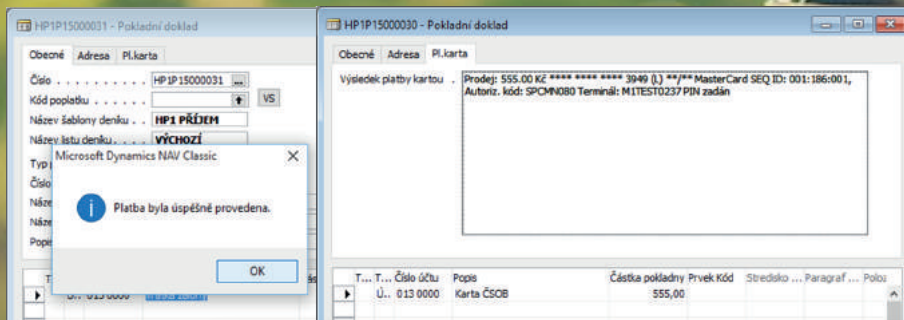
HP1P15000031 - Pokladní doklad

Obecné | Adresa | Pl.karta

Číslo . . . . . . . . . . HP1P15000031

Kód poplatku . . . . . .

VS

Název šablony deníku . . HP1 PŘÍJEM

Název listu deníku . . VÝCHOZÍ

Typ

Číslo

Náze

Náze

Popis

Microsoft Dynamics NAV Classic

Platba byla úspěšně provedena.

OK

HP1P15000030 - Pokladní doklad

Obecné | Adresa | Pl.karta

Výsledek platby kartou . Prodej: 555.00 Kč **** **** **** 3949 (L) **/** MasterCard SEQ ID: 001:186:001, Autoriz. kód: SPCMN080 Terminál: M1TEST0237 PIN zadán

| T... | T... | Číslo účtu | Popis | Částka pokladny | Prvek Kód | Středisko ... | Paragraf ... | Polož |
|---|---|---|---|---|---|---|---|---|
| | Ú... | 013 0000 | Karta ČSOB | 555,00 | | | | |